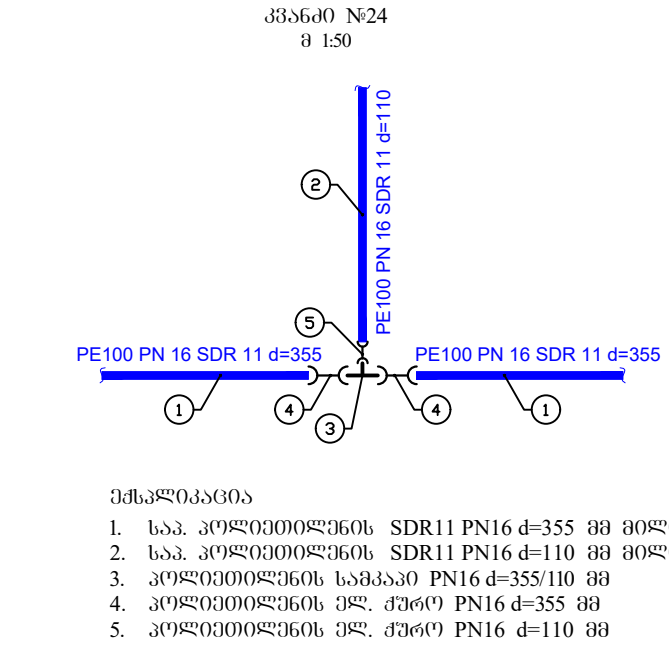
კვანძი №24
მ 1:50

PE100 PN 16 SDR 11 d=110

2

5

PE100 PN 16 SDR 11 d=355

PE100 PN 16 SDR 11 d=355

1

4

3

4

1

ექსპლიკაცია

1. საპ. პოლიეთილენის SDR11 PN16 d=355 მმ მილ
2. საპ. პოლიეთილენის SDR11 PN16 d=110 მმ მილ
3. პოლიეთილენის სამკაპი PN16 d=355/110 მმ
4. პოლიეთილენის ელ. ქურო PN16 d=355 მმ
5. პოლიეთილენის ელ. ქურო PN16 d=110 მმ